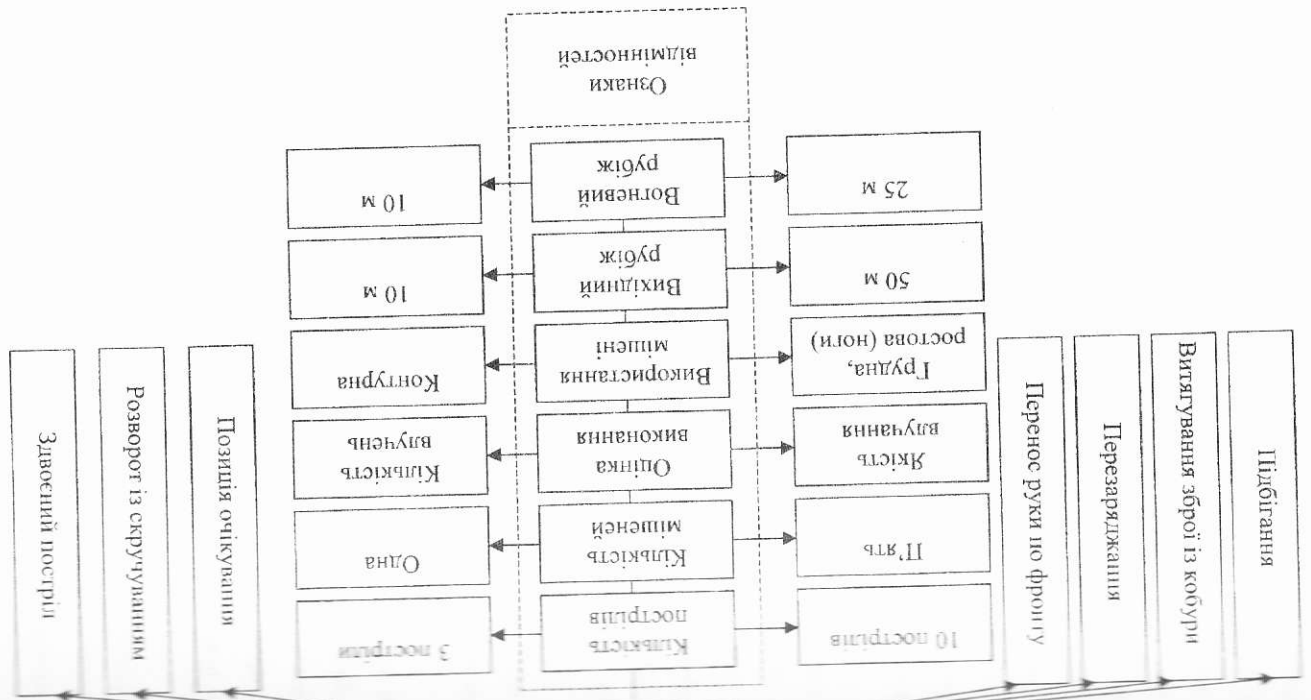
Ознаки відмінностей

Вогневий рубіж
25 м
10 м

Вихідний рубіж
50 м
10 м

Використання мішені
Грудна, ростова (ноги)
Контурна

Оцінка виконання
Якість влучання
Кількість влучень

Кількість мішеней
П'ять
Одна

Кількість пострілів
10 пострілів
3 постріли

Перенос руки по фронту
Перезаряджання
Витягування зброї із кобури
Підбігання

Здвоєний постріл
Розворот із скручуванням
Позиція очікування